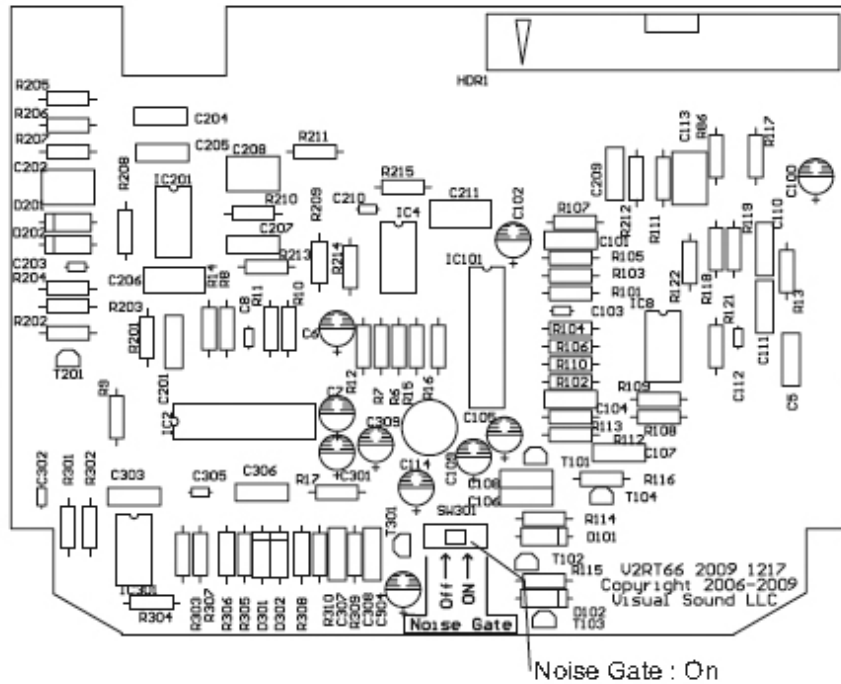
HDR1

R205
R206
R207
C202
D201
D202
C203
R204
R203
R202
T201
C204
C205
C208
R211
R208
IC201
R210
R209
C210
R215
C211
C207
R213
R214
IC4
C206
R14
R8
R201
C201
C8
R11
R10
C6
R12
R7
R6
R15
R16
R9
IC2
C2
C309
C3
C105
C102
IC101
R107
R212
C209
R105
R103
R101
C103
R104
R106
R110
R102
C104
R113
R112
C107
R109
R108
C113
R86
R11
R117
C100
R119
C110
IC8
R122
R118
R121
R13
C111
C112
C5
C302
R301
R302
C303
C305
C306
R17
C301
C114
C108
C106
T101
R116
T104
R114
D101
T301
SW301
IC301
R304
R303
R307
R306
R305
D301
D302
R308
R310
C307
C309
C308
C304
Off
ON
Noise Gate
T102
R115
D102
T103
V2RT66 2009 1217
Copyright 2006-2009
Visual Sound LLC
Noise Gate : On